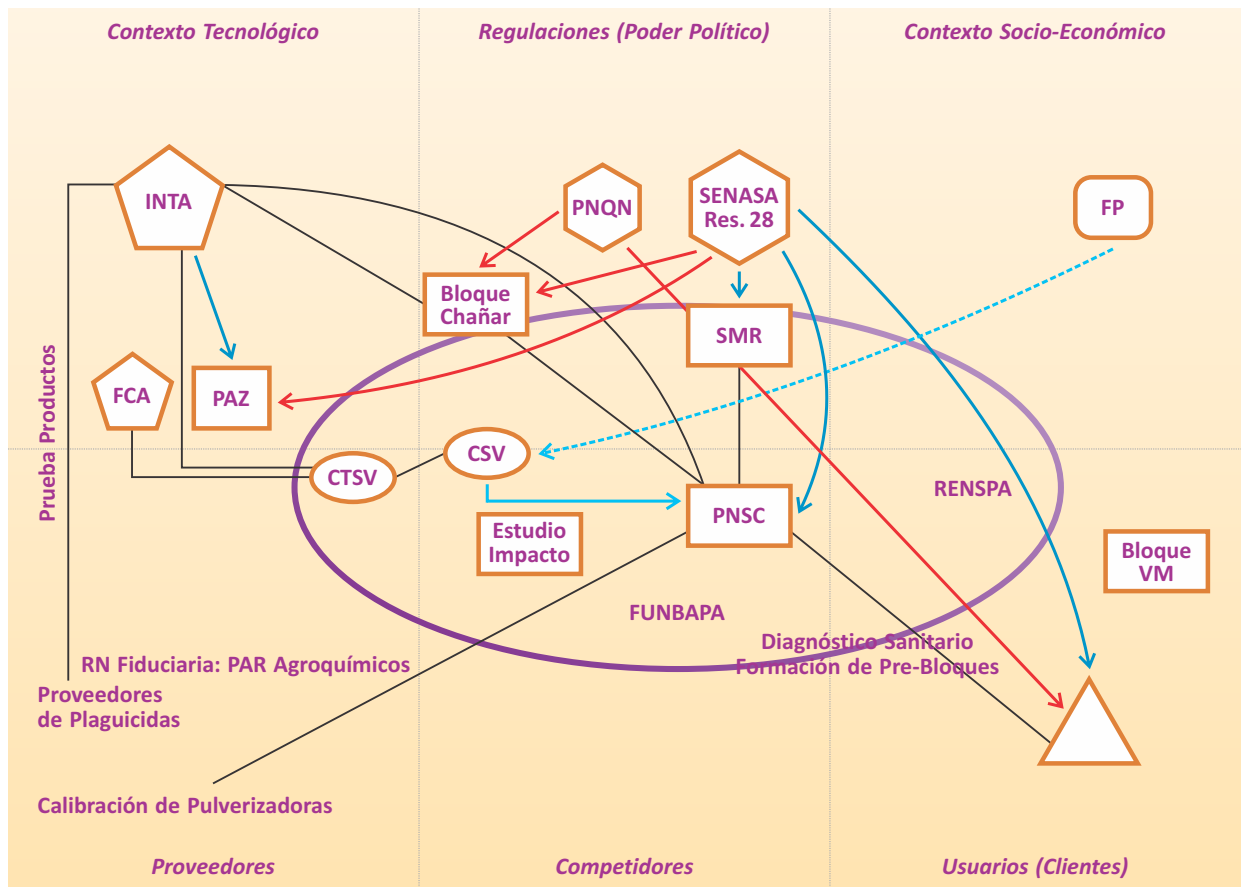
Contexto Tecnológico

Regulaciones (Poder Político)

Contexto Socio-Económico

INTA

PNQN

SENASA Res. 28

FP

Bloque Chañar

SMR

FCA

PAZ

Prueba Productos

CSV

CTSV

RENSPA

PNSC

Estudio Impacto

Bloque VM

FUNBAPA

Diagnóstico Sanitario Formación de Pre-Bloques

RN Fiduciaria: PAR Agroquímicos

Proveedores de Plaguicidas

Calibración de Pulverizadoras

Proveedores

Competidores

Usuarios (Clientes)